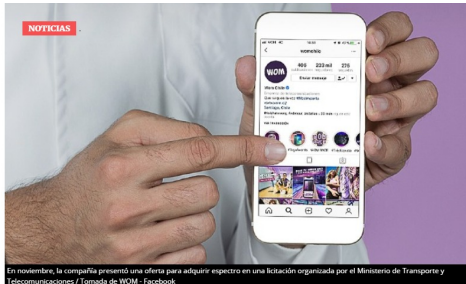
NOTICIAS

womchile

WOM

466 233 mil 276

Enviar mensaje

Wom Chile

En noviembre, la compañía presentó una oferta para adquirir espectro en una licitación organizada por el Ministerio de Transporte y Telecomunicaciones / Tomada de WOM - Facebook